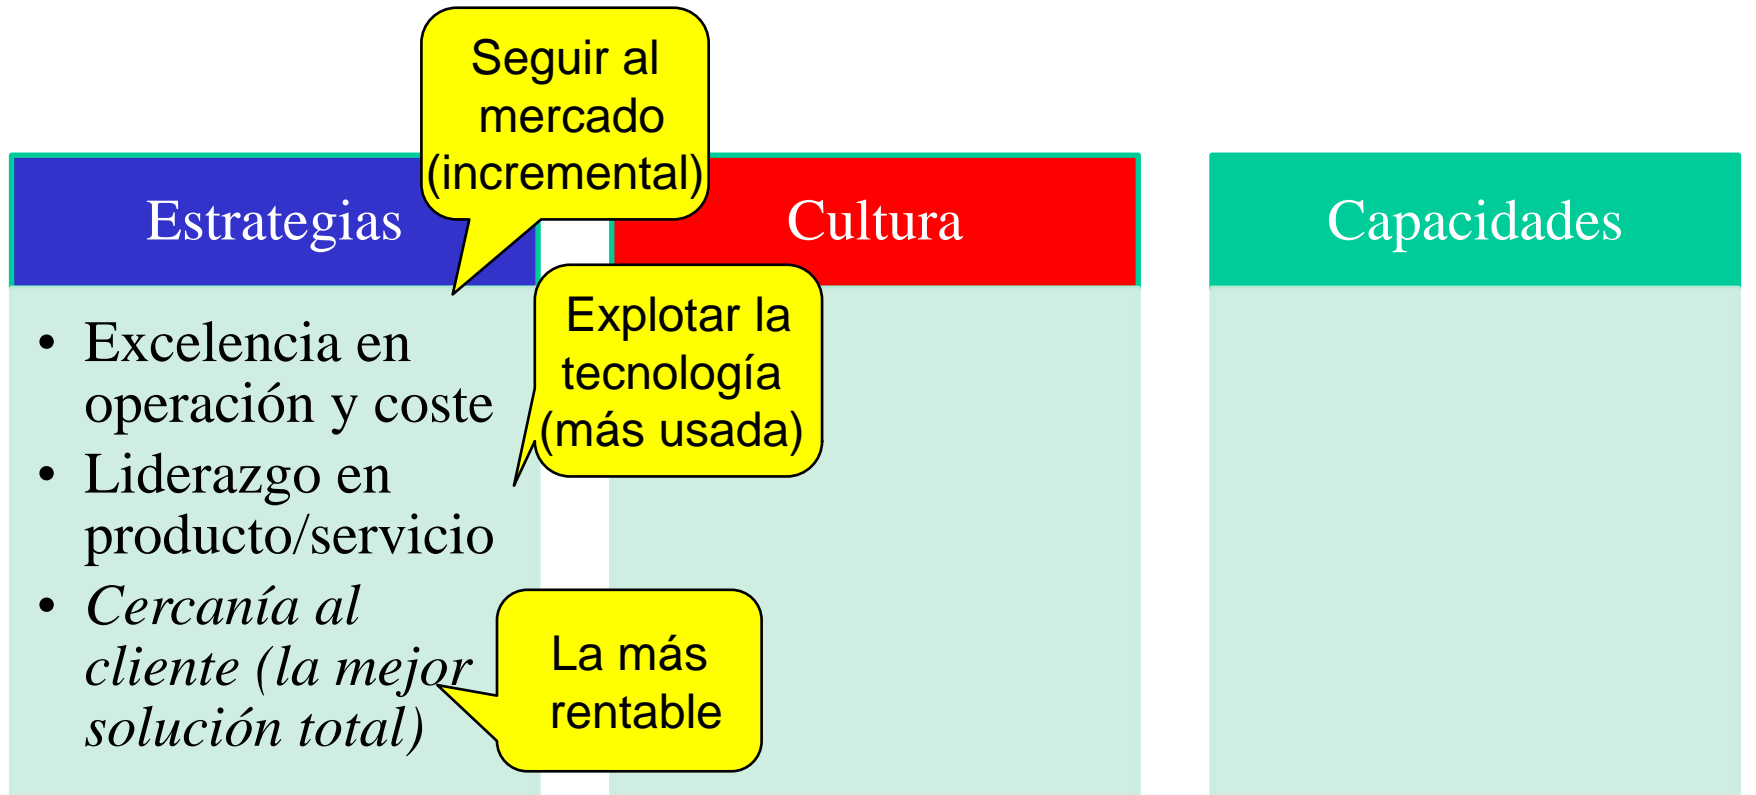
Seguir al mercado (incremental)

Estrategias

Cultura

Capacidades

- Excelencia en operación y coste
- Liderazgo en producto/servicio
- *Cercanía al cliente (la mejor solución total)*

Explotar la tecnología (más usada)

La más rentable